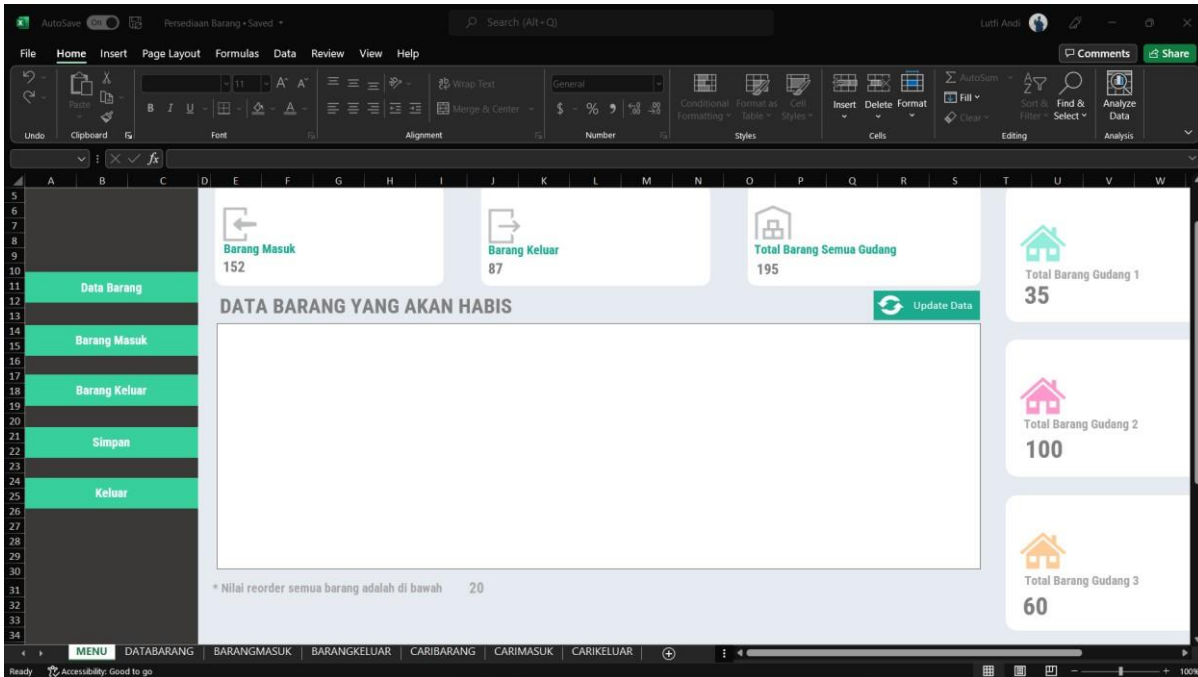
AutoSave On Persediaan Barang • Saved Search (Alt+Q) Lutfi Andi

File Home Insert Page Layout Formulas Data Review View Help Comments Share

Undo Paste Clipboard 11 A A B I U Font Wrap Text Merge & Center Alignment General $ % 9 Number Conditional Formatting Format as Table Cell Styles Styles Insert Delete Format Cells AutoSum Fill Clear Sort & Filter Find & Select Editing Analyze Data Analysis

A B C D E F G H I J K L M N O P Q R S T U V W

5 6 7 8 9 10 11 12 13 14 15 16 17 18 19 20 21 22 23 24 25 26 27 28 29 30 31 32 33 34

Data Barang

Barang Masuk

Barang Keluar

Simpan

Keluar

Barang Masuk
152

Barang Keluar
87

Total Barang Semua Gudang
195

Total Barang Gudang 1
35

DATA BARANG YANG AKAN HABIS

Update Data

Total Barang Gudang 2
100

Total Barang Gudang 3
60

* Nilai reorder semua barang adalah di bawah 20

MENU DATABARANG BARANGMASUK BARANGKELUAR CARIBARANG CARIMASUK CARIKELUAR

Ready Accessibility: Good to go 100%